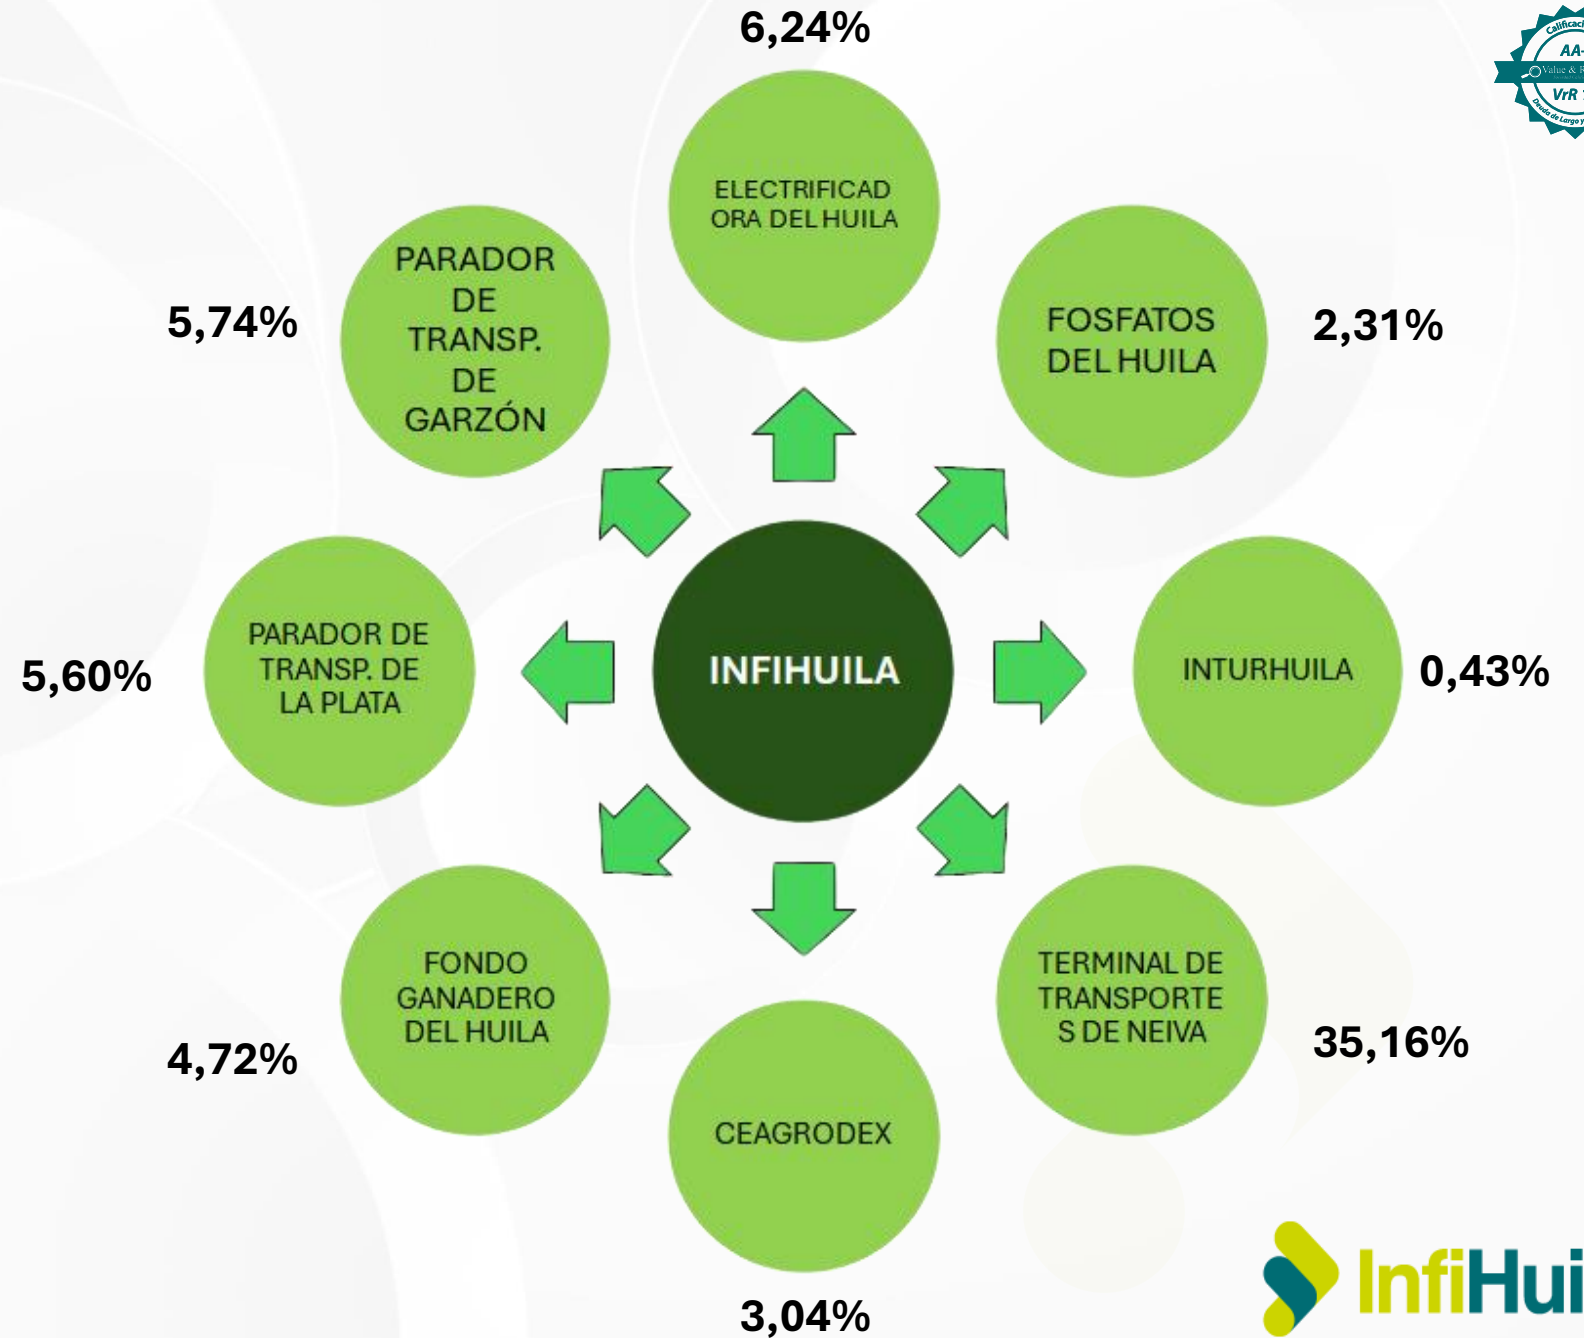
6,24%

ELECTRIFICADORA DEL HUILA

5,74%

PARADOR DE TRANSP. DE GARZÓN

FOSFATOS DEL HUILA

2,31%

5,60%

PARADOR DE TRANSP. DE LA PLATA

INFIHUILA

INTURHUILA

0,43%

4,72%

FONDO GANADERO DEL HUILA

TERMINAL DE TRANSPORTES DE NEIVA

35,16%

CEAGRODEX

3,04%

Calificaci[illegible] AA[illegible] Value & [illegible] VrR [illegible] Deuda de Largo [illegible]

InfiHui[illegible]